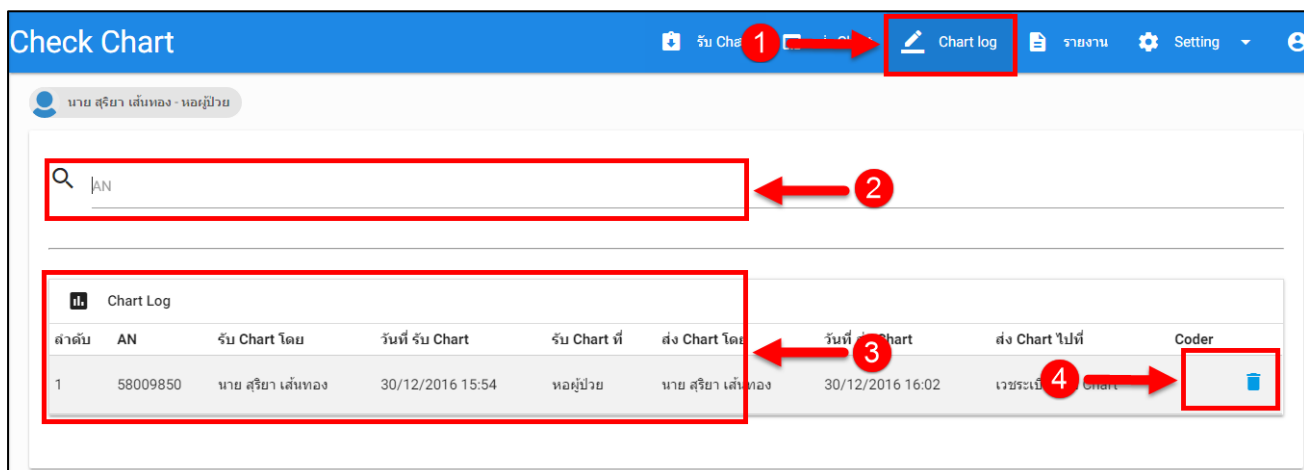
Check Chart

รับ Cha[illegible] 1 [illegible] Chart log รายงาน Setting

นาย สุริยา เส้นทอง - หอผู้ป่วย

AN

2

Chart Log

| ลำดับ | AN | รับ Chart โดย | วันที่ รับ Chart | รับ Chart ที่ | ส่ง Chart โดย | วันที่ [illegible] Chart | ส่ง Chart ไปที่ | Coder |
|---|---|---|---|---|---|---|---|---|
| 1 | 58009850 | นาย สุริยา เส้นทอง | 30/12/2016 15:54 | หอผู้ป่วย | นาย สุริยา เส้นทอง | 30/12/2016 16:02 | เวชระเบี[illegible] Chart | |

3

4